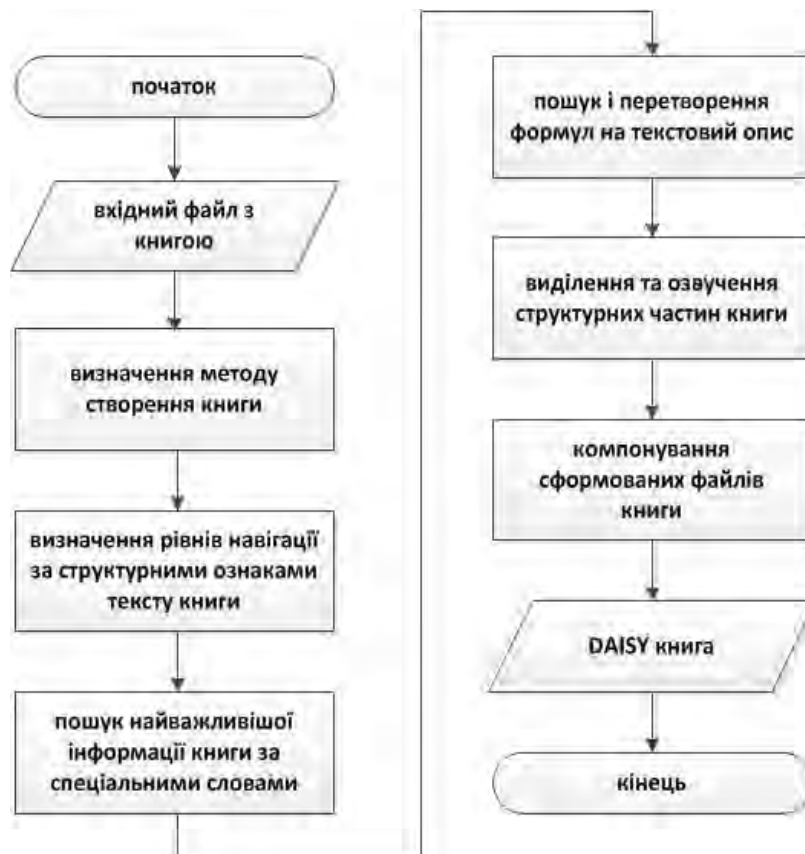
початок

вхідний файл з книгою

визначення методу створення книги

визначення рівнів навігації за структурними ознаками тексту книги

пошук найважливішої інформації книги за спеціальними словами

пошук і перетворення формул на текстовий опис

виділення та озвучення структурних частин книги

компонування сформованих файлів книги

DAISY книга

кінець